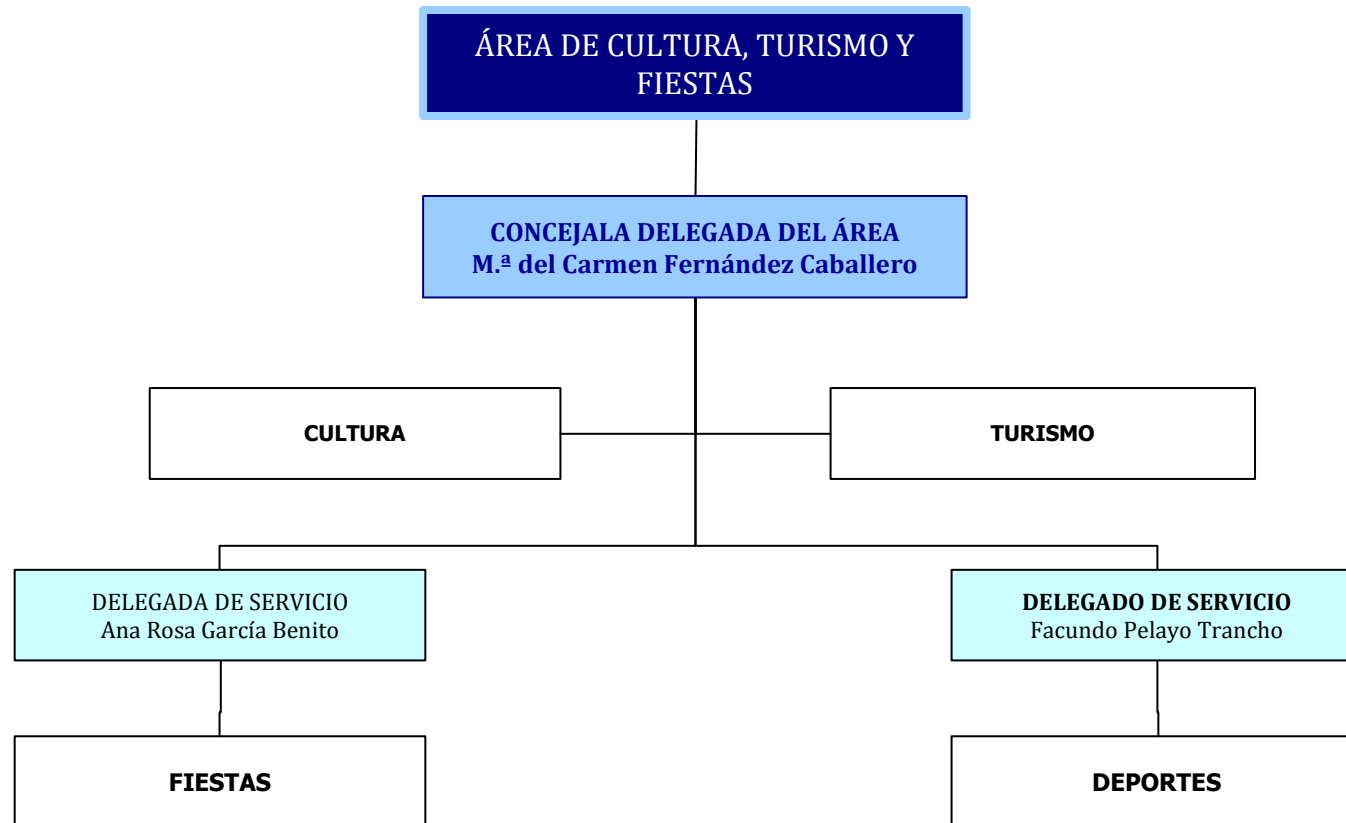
ÁREA DE CULTURA, TURISMO Y FIESTAS

CONCEJALA DELEGADA DEL ÁREA
M.ª del Carmen Fernández Caballero

CULTURA

TURISMO

DELEGADA DE SERVICIO
Ana Rosa García Benito

DELEGADO DE SERVICIO
Facundo Pelayo Trancho

FIESTAS

DEPORTES